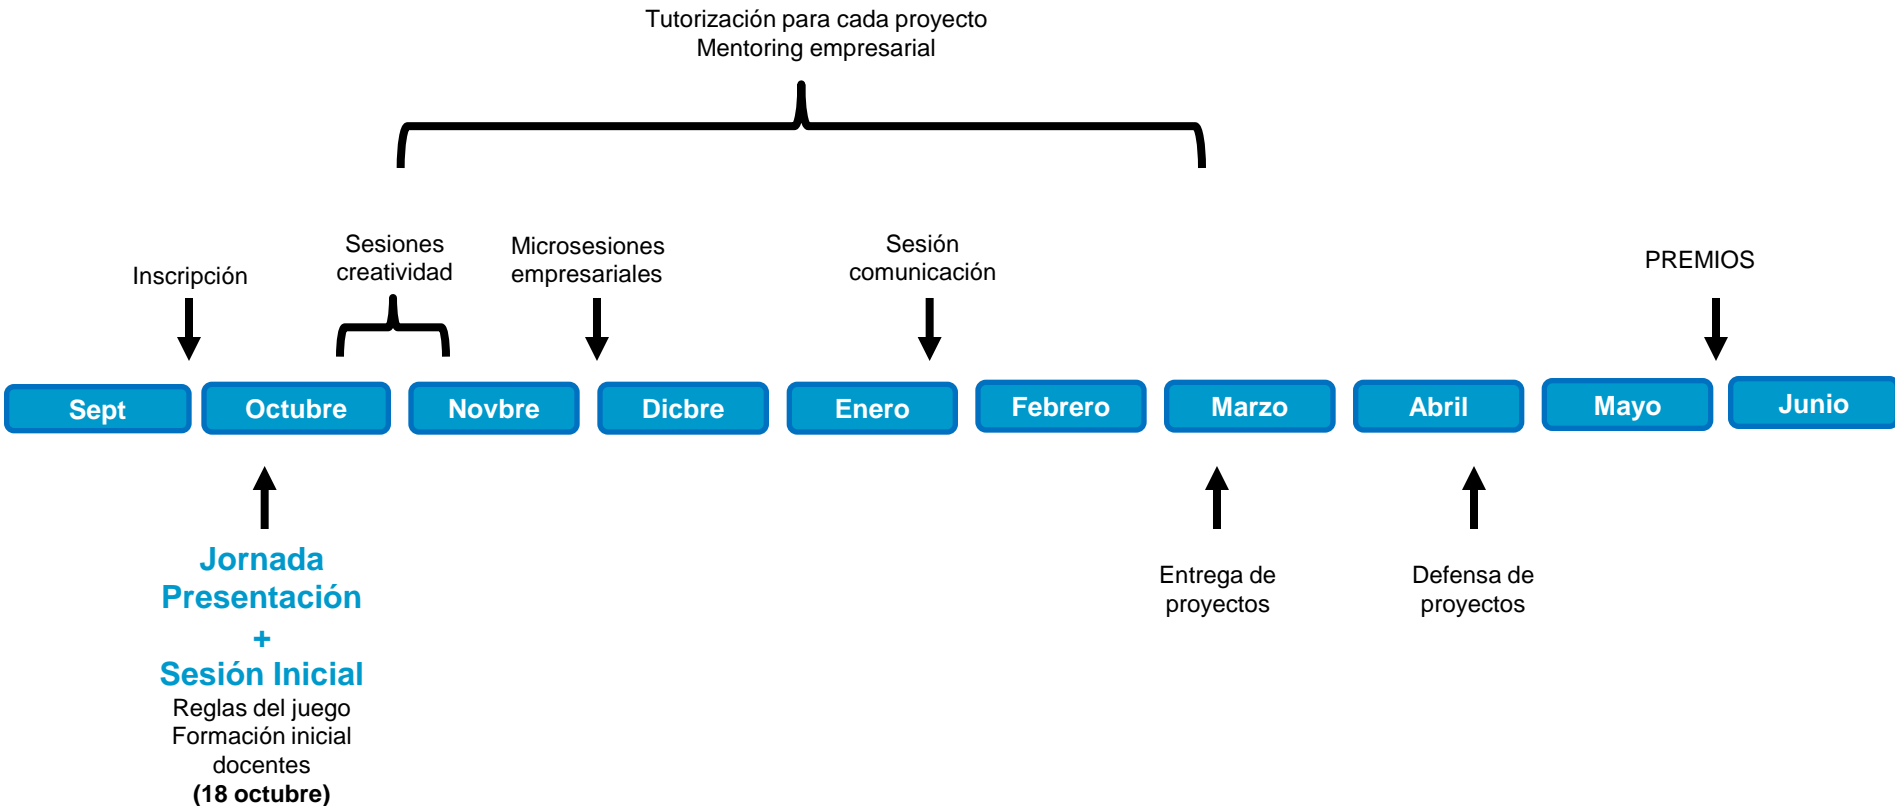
Tutorización para cada proyecto
Mentoring empresarial

Inscripción

Sesiones creatividad

Microsesiones empresariales

Sesión comunicación

PREMIOS

Sept
Octubre
Novbre
Dicbre
Enero
Febrero
Marzo
Abril
Mayo
Junio

Jornada Presentación
+
Sesión Inicial
Reglas del juego
Formación inicial docentes
(18 octubre)

Entrega de proyectos

Defensa de proyectos